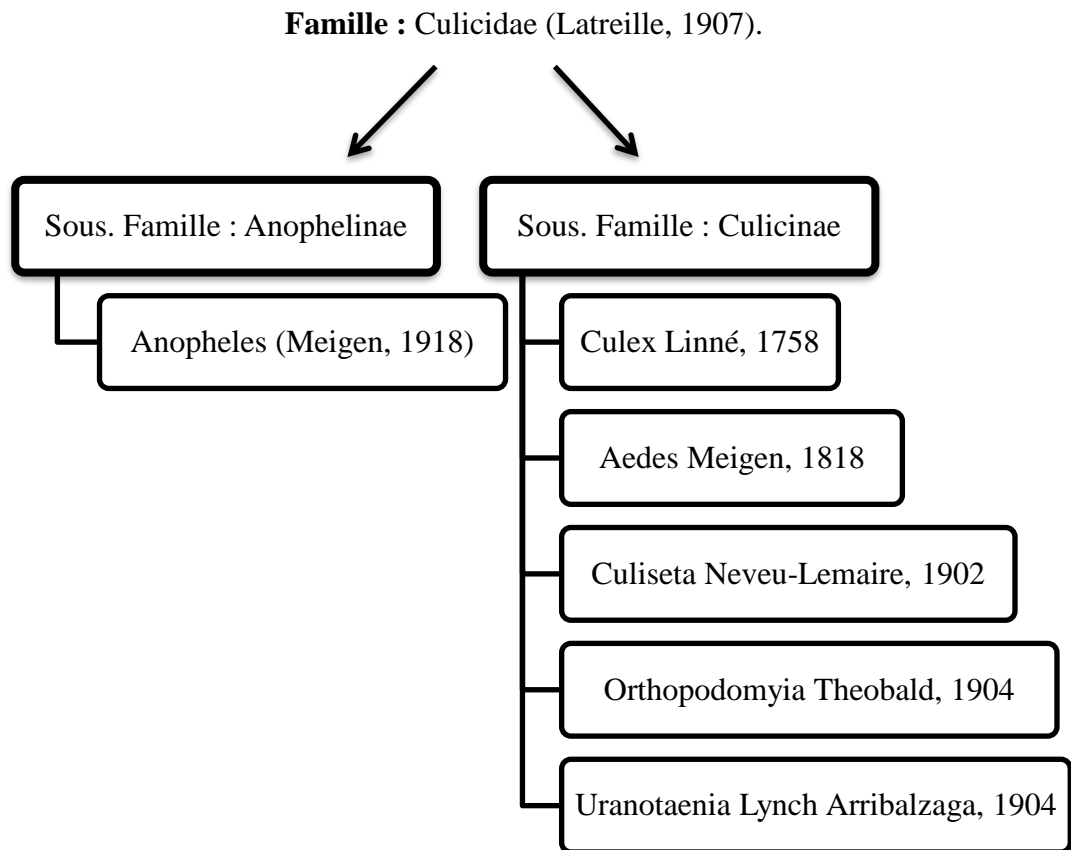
**Famille :** Culicidae (Latreille, 1907).

Sous. Famille : Anophelinae

Anopheles (Meigen, 1918)

Sous. Famille : Culicinae

Culex Linné, 1758

Aedes Meigen, 1818

Culiseta Neveu-Lemaire, 1902

Orthopodomyia Theobald, 1904

Uranotaenia Lynch Arribalzaga, 1904